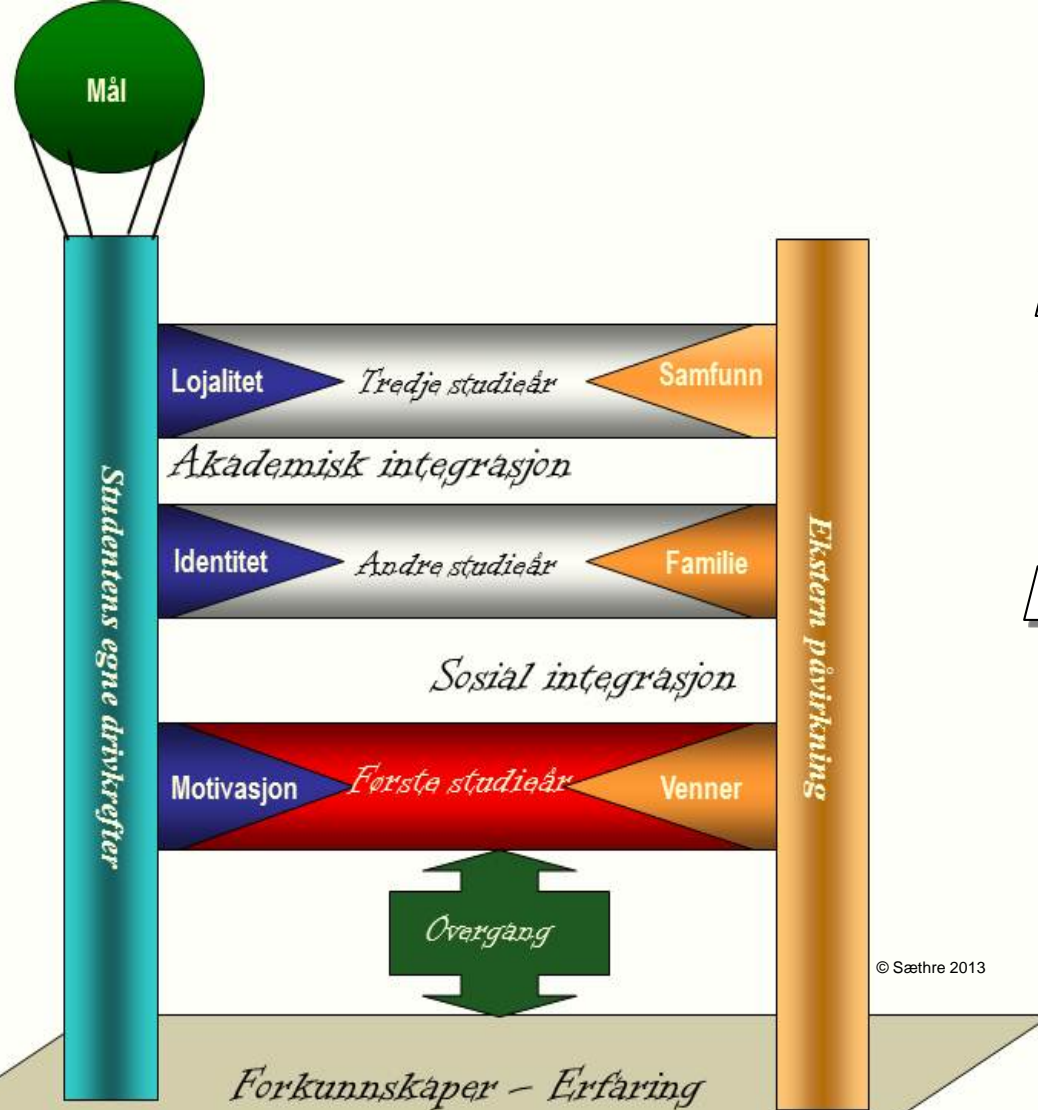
Mål

Studentens egne drivkrefter

Lojalitet
Tredje studieår
Samfunn

Akademisk integrasjon

Identitet
Andre studieår
Familie

Sosial integrasjon

Motivasjon
Første studieår
Venner

Overgang

Ekstern påvirkning

© Sæthre 2013

Forkunnskaper – Erfaring